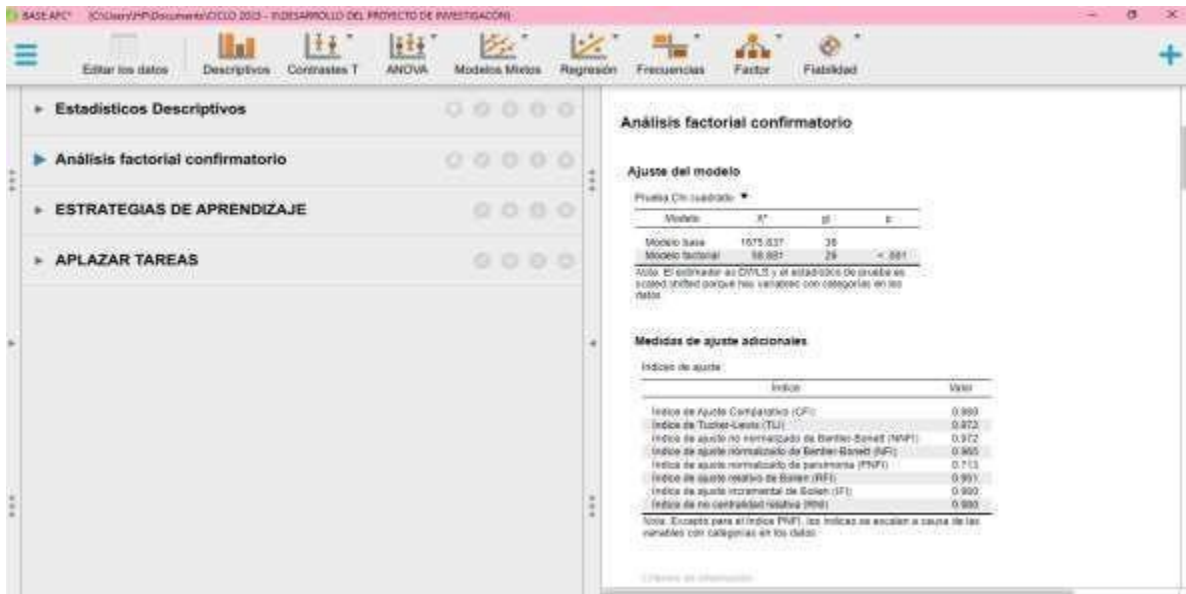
BASE APC* [C:\Users\HP\Documents\CICLO 2023 - II\DESARROLLO DEL PROYECTO DE INVESTIGACION]

Editar los datos | Descriptivos | Contrastes T | ANOVA | Modelos Mixtos | Regresión | Frecuencias | Factor | Fiabilidad

► Estadísticos Descriptivos

► Análisis factorial confirmatorio

► ESTRATEGIAS DE APRENDIZAJE

► APLAZAR TAREAS

Análisis factorial confirmatorio

Ajuste del modelo

Prueba Chi cuadrado ▼

| Modelo | $X^2$ | gl | p |
|---|---|---|---|
| Modelo base | 1675.837 | 36 | |
| Modelo factorial | 58.881 | 26 | < .001 |

Nota. El estimador es DWLS y el estadístico de prueba es scaled shifted porque hay variables con categorías en los datos.

Medidas de ajuste adicionales

Índices de ajuste

| Índice | Valor |
|---|---|
| Índice de Ajuste Comparativo (CFI) | 0.980 |
| Índice de Tucker-Lewis (TLI) | 0.972 |
| Índice de ajuste no normalizado de Bentler-Bonett (NNFI) | 0.972 |
| Índice de ajuste normalizado de Bentler-Bonett (NFI) | 0.965 |
| Índice de ajuste normalizado de parsimonia (PNFI) | 0.713 |
| Índice de ajuste relativo de Bollen (RFI) | 0.951 |
| Índice de ajuste incremental de Bollen (IFI) | 0.980 |
| Índice de no centralidad relativa (RNI) | 0.980 |

Nota. Excepto para el índice PNFI, los índices se escalan a causa de las variables con categorías en los datos.

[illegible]